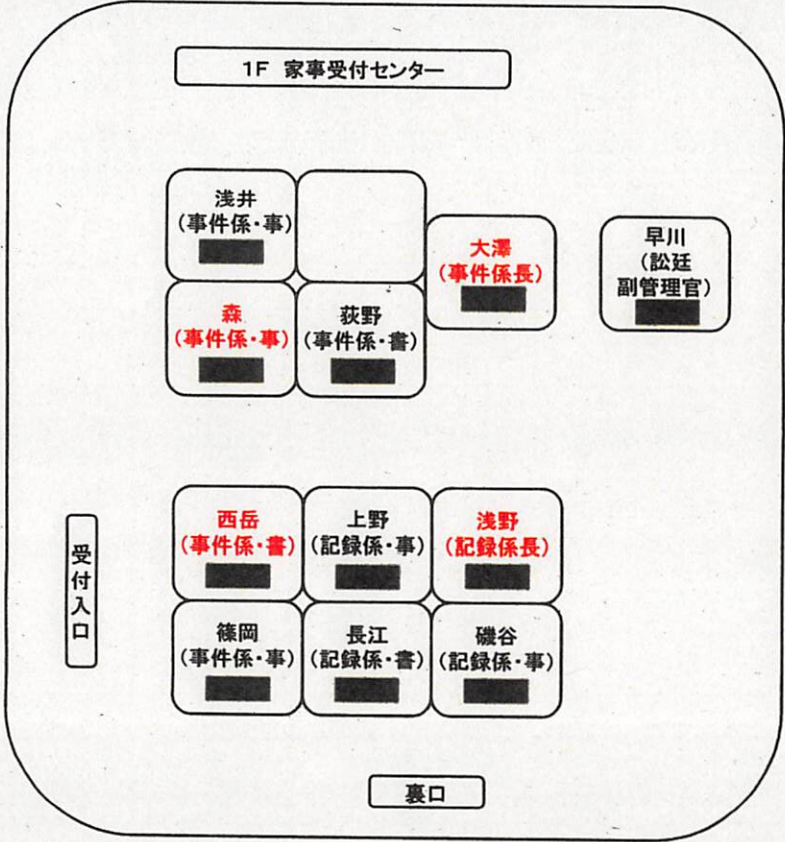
1F 家事受付センター

浅井
（事件係・事）
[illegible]

大澤
（事件係長）
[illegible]

早川
（訟廷
副管理官）
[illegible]

森
（事件係・事）
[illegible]

荻野
（事件係・書）
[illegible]

受付入口

西岳
（事件係・書）
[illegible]

上野
（記録係・事）
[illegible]

浅野
（記録係長）
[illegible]

篠岡
（事件係・事）
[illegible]

長江
（記録係・書）
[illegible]

磯谷
（記録係・事）
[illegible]

裏口